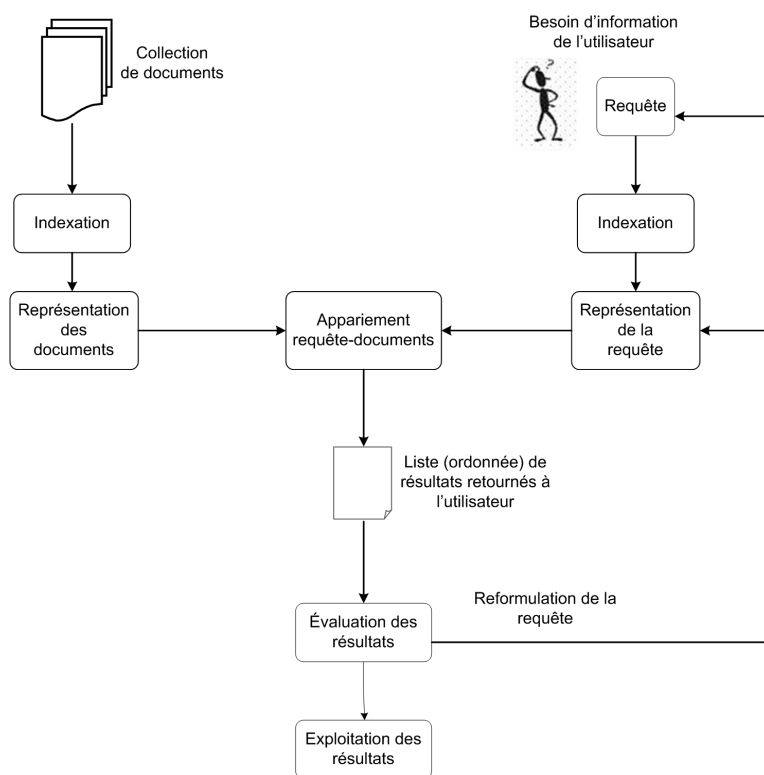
Collection de documents

Besoin d'information de l'utilisateur

Requête

Indexation

Indexation

Représentation des documents

Appariement requête-documents

Représentation de la requête

Liste (ordonnée) de résultats retournés à l'utilisateur

Reformulation de la requête

Évaluation des résultats

Exploitation des résultats